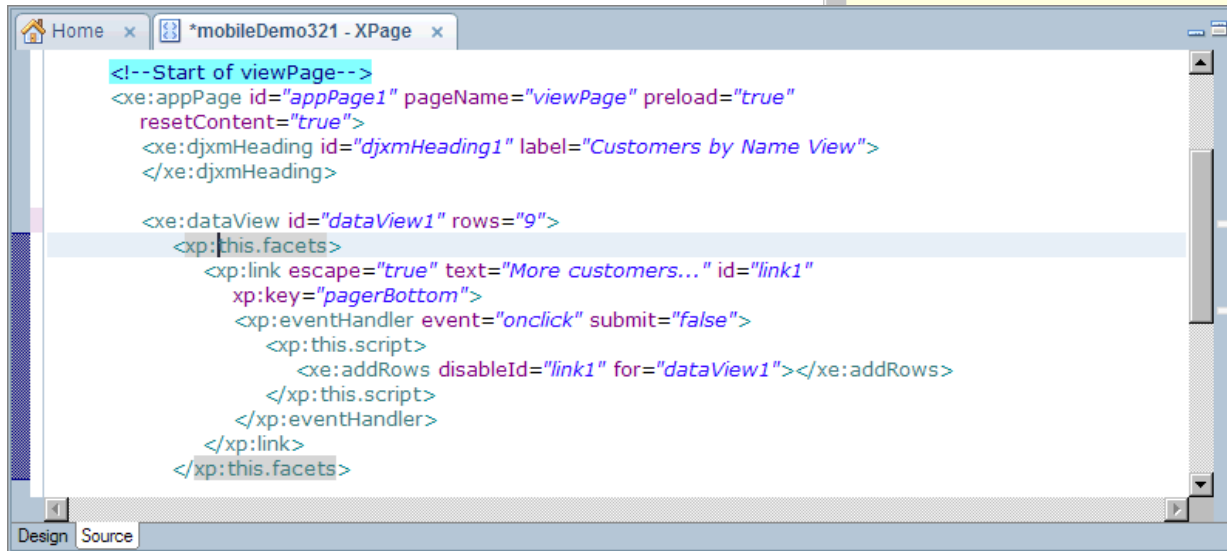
Home ×
*mobileDemo321 - XPage ×

<!--Start of viewPage-->
<xe:appPage id="appPage1" pageName="viewPage" preload="true"
resetContent="true">
<xe:djxmHeading id="djxmHeading1" label="Customers by Name View">
</xe:djxmHeading>

<xe:dataView id="dataView1" rows="9">
<xp:this.facets>
<xp:link escape="true" text="More customers..." id="link1"
xp:key="pagerBottom">
<xp:eventHandler event="onclick" submit="false">
<xp:this.script>
<xe:addRows disableId="link1" for="dataView1"></xe:addRows>
</xp:this.script>
</xp:eventHandler>
</xp:link>
</xp:this.facets>

Design Source